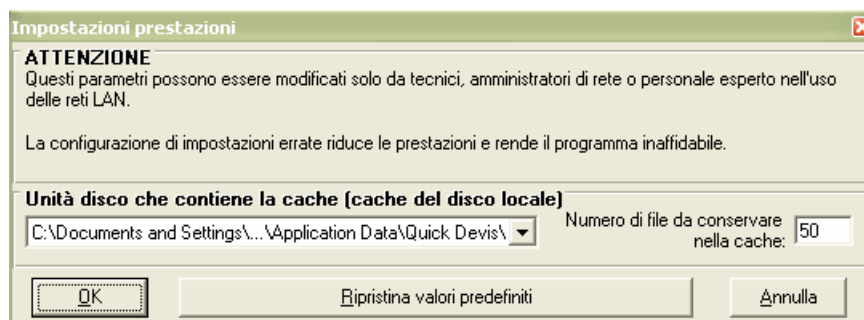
Impostazioni prestazioni

ATTENZIONE
Questi parametri possono essere modificati solo da tecnici, amministratori di rete o personale esperto nell'uso delle reti LAN.

La configurazione di impostazioni errate riduce le prestazioni e rende il programma inaffidabile.

Unità disco che contiene la cache (cache del disco locale)
C:\Documents and Settings\...\Application Data\Quick Devis\

Numero di file da conservare nella cache: 50

OK

Ripristina valori predefiniti

Annulla